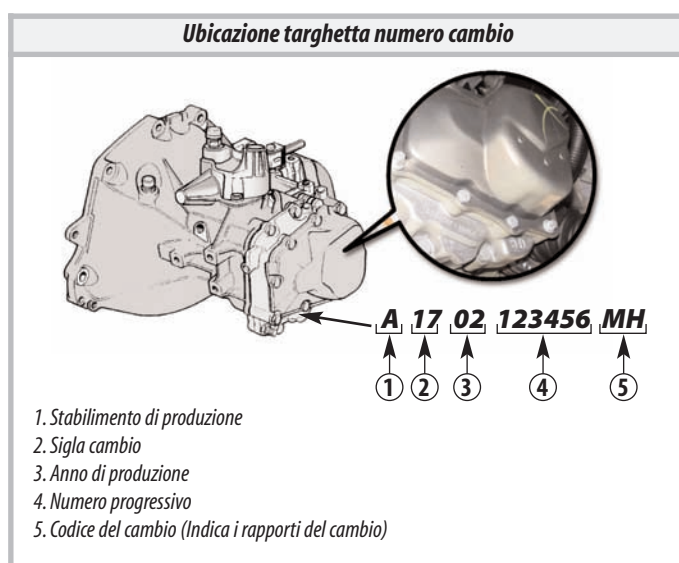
Ubicazione targhetta numero cambio

A 17 02 123456 MH

1 2 3 4 5

1. Stabilimento di produzione
2. Sigla cambio
3. Anno di produzione
4. Numero progressivo
5. Codice del cambio (Indica i rapporti del cambio)